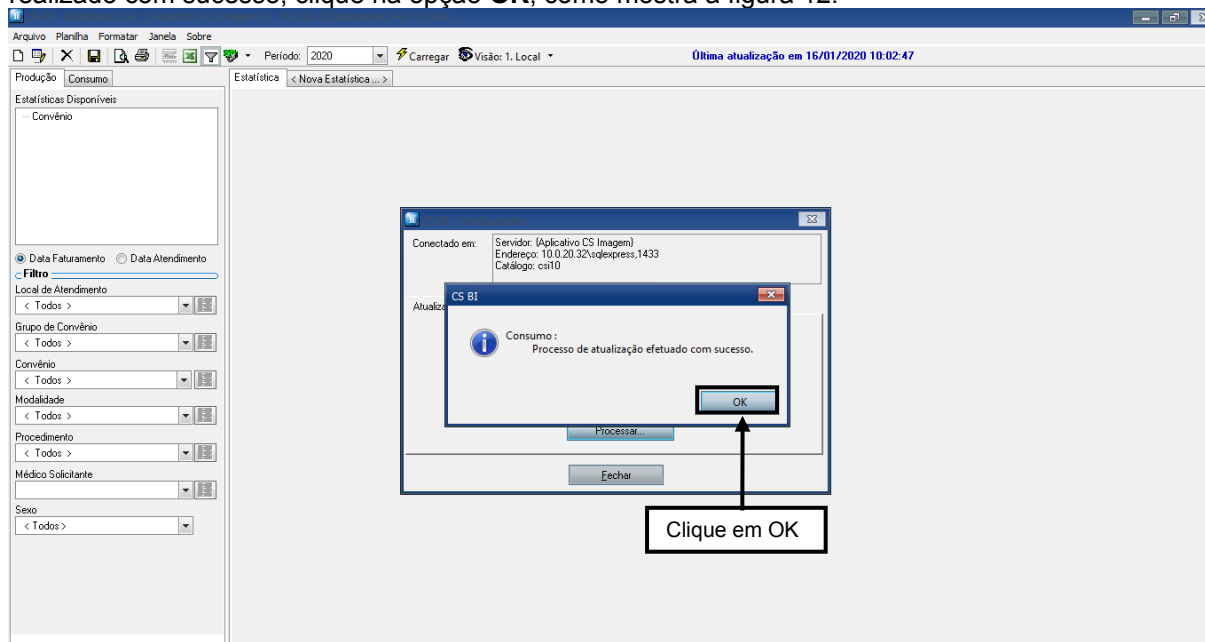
realizado com sucesso, clique na opção **OK**, como mostra a figura 12.

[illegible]

Arquivo Planilha Formatar Janela Sobre

Período: 2020 Carregar Visão: 1. Local

Última atualização em 16/01/2020 10:02:47

Produção Consumo

Estatística < Nova Estatística ... >

Estatísticas Disponíveis

Convênio

Data Faturamento Data Atendimento

Filtro

Local de Atendimento

< Todos >

Grupo de Convênio

< Todos >

Convênio

< Todos >

Modalidade

< Todos >

Procedimento

< Todos >

Médico Solicitante

Sexo

< Todos >

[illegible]

Conectado em:

Servidor: (Aplicativo CS Imagem)
Endereço: 10.0.20.32\sqlexpress,1433
Catálogo: csi10

Atualiza

CS BI

Consumo :
Processo de atualização efetuado com sucesso.

OK

Processar...

Fechar

Clique em OK